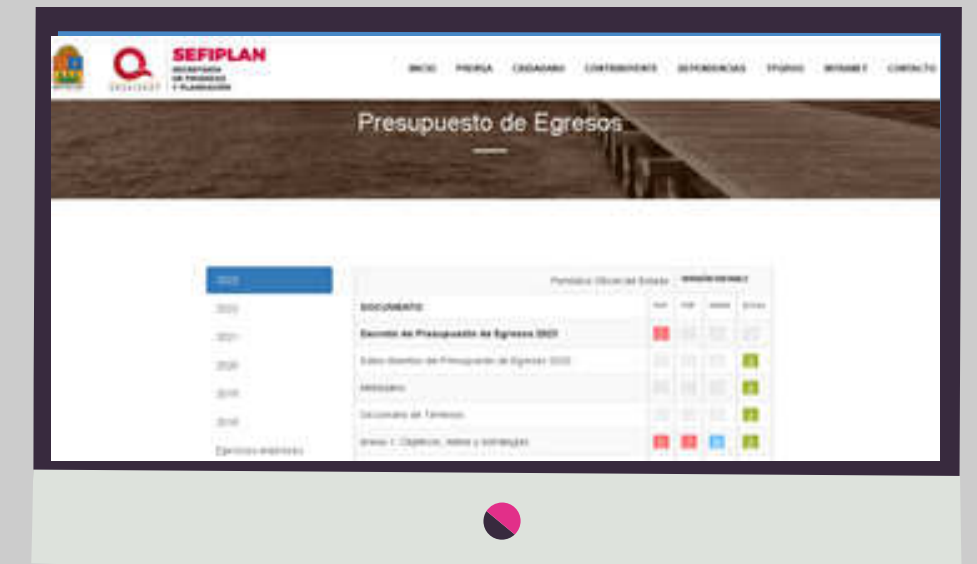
SEFIPLAN
SECRETARÍA DE FINANZAS Y PLANEACIÓN

INICIO PRENSA CIUDADANO CONTRIBUYENTE DEPENDENCIAS TRÁMITES INTRANET CONTACTO

Presupuesto de Egresos

2022
2022
2021
2020
2019
2018
Ejercicios anteriores

Periódico Oficial del Estado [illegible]

| DOCUMENTO | PDF | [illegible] | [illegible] | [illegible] |
|---|---|---|---|---|
| Decreto de Presupuesto de Egresos 2022 | | | | |
| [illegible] Presupuesto de Egresos 2022 | | | | |
| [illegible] | | | | |
| Glosario de Términos | | | | |
| Anexo 1. Objetivos, metas y estrategias | | | | |